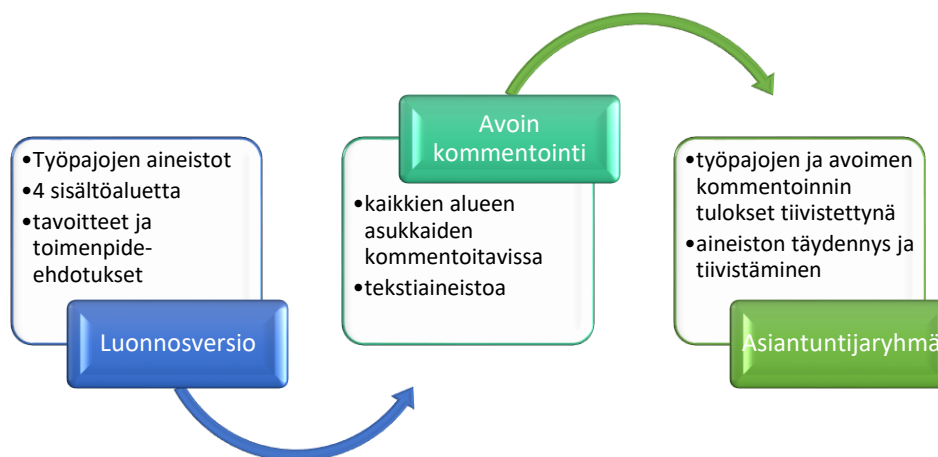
•Työpajojen aineistot
•4 sisältöaluetta
•tavoitteet ja toimenpide-ehdotukset

Luonnosversio

Avoin kommentointi

•kaikkien alueen asukkaiden kommentoitavissa
•tekstiaineistoa

•työpajojen ja avoimen kommentoinnin tulokset tiivistettynä
•aineiston täydennys ja tiivistäminen

Asiantuntijaryhmä